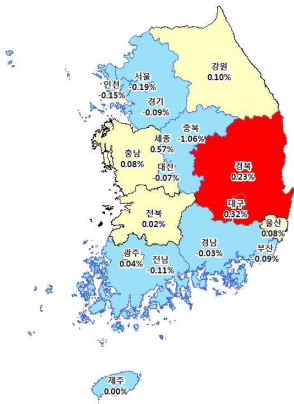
강원
0.10%

서울
0.19%

인천
-0.15%

경기
-0.09%

세종
0.57%

충북
-1.06%

충남
0.08%

대전
-0.07%

경북
0.23%

대구
0.32%

전북
0.02%

울산
0.08%

경남
-0.03%

부산
-0.09%

광주
0.04%

전남
-0.11%

제주
0.00%